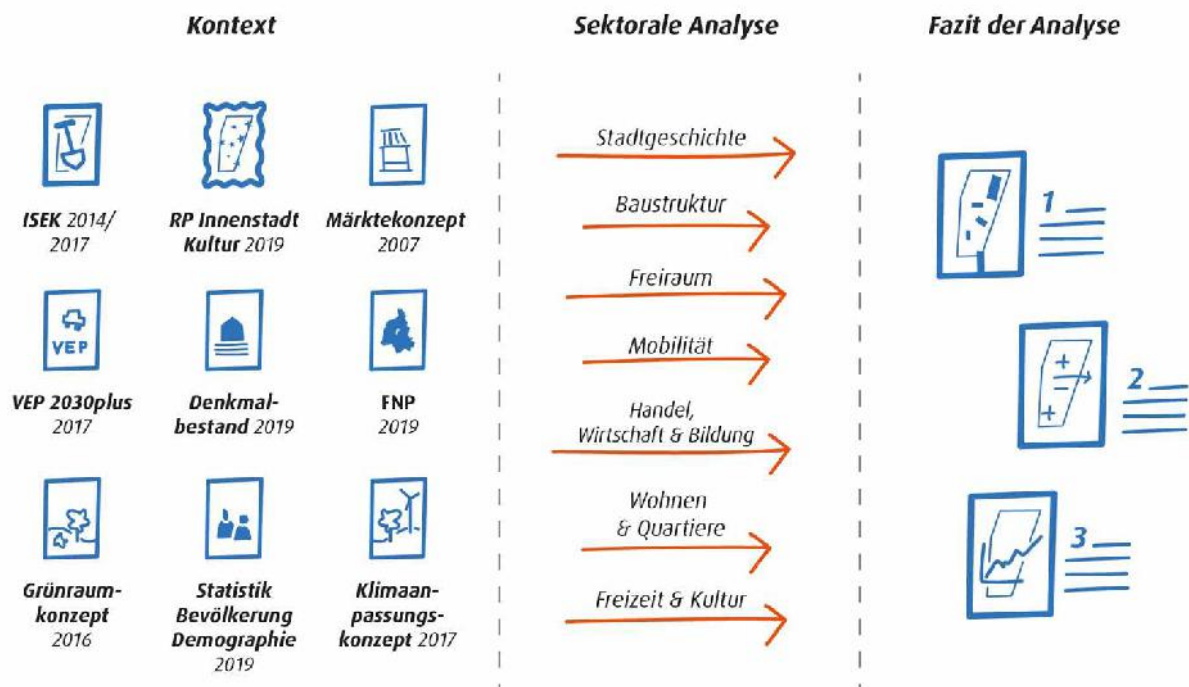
Kontext

VEP

ISEK 2014/ 2017

RP Innenstadt Kultur 2019

Märktekonzept 2007

VEP 2030plus 2017

Denkmalbestand 2019

FNP 2019

Grünraumkonzept 2016

Statistik Bevölkerung Demographie 2019

Klimaanpassungskonzept 2017

Sektorale Analyse

Stadtgeschichte

Baustruktur

Freiraum

Mobilität

Handel, Wirtschaft & Bildung

Wohnen & Quartiere

Freizeit & Kultur

Fazit der Analyse

1

2

3